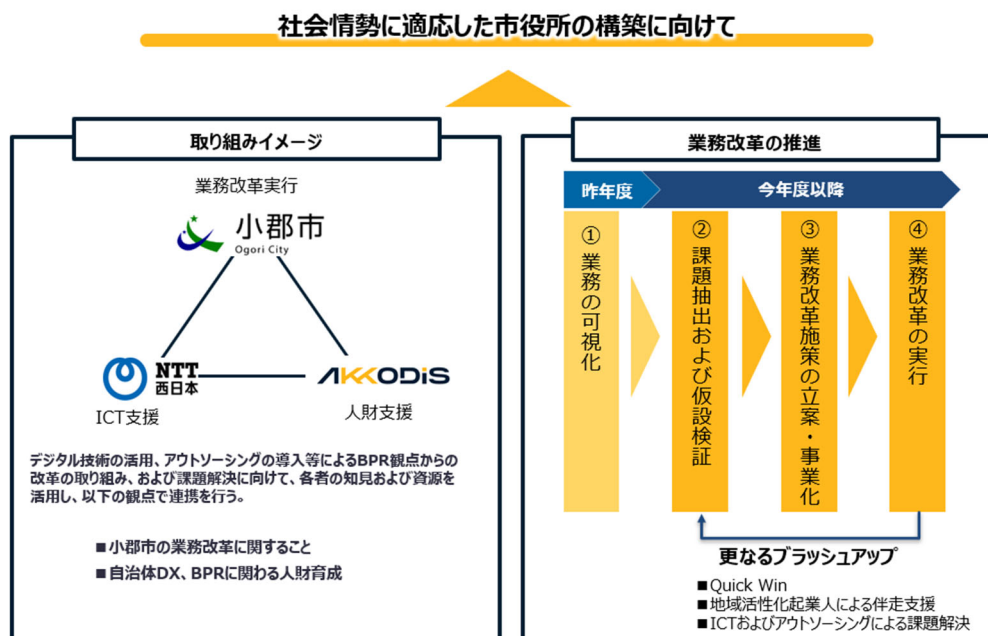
社会情勢に適応した市役所の構築に向けて

取り組みイメージ

業務改革実行

小郡市
Ogori City

NTT
西日本

AKKODiS

ICT支援

人財支援

デジタル技術の活用、アウトソーシングの導入等によるBPR観点からの改革の取り組み、および課題解決に向けて、各者の知見および資源を活用し、以下の観点で連携を行う。

■小郡市の業務改革に関すること
■自治体DX、BPRに関わる人財育成

業務改革の推進

昨年度

今年度以降

① 業務の可視化

② 課題抽出および仮設検証

③ 業務改革施策の立案・事業化

④ 業務改革の実行

更なるブラッシュアップ

■Quick Win
■地域活性化起業人による伴走支援
■ICTおよびアウトソーシングによる課題解決